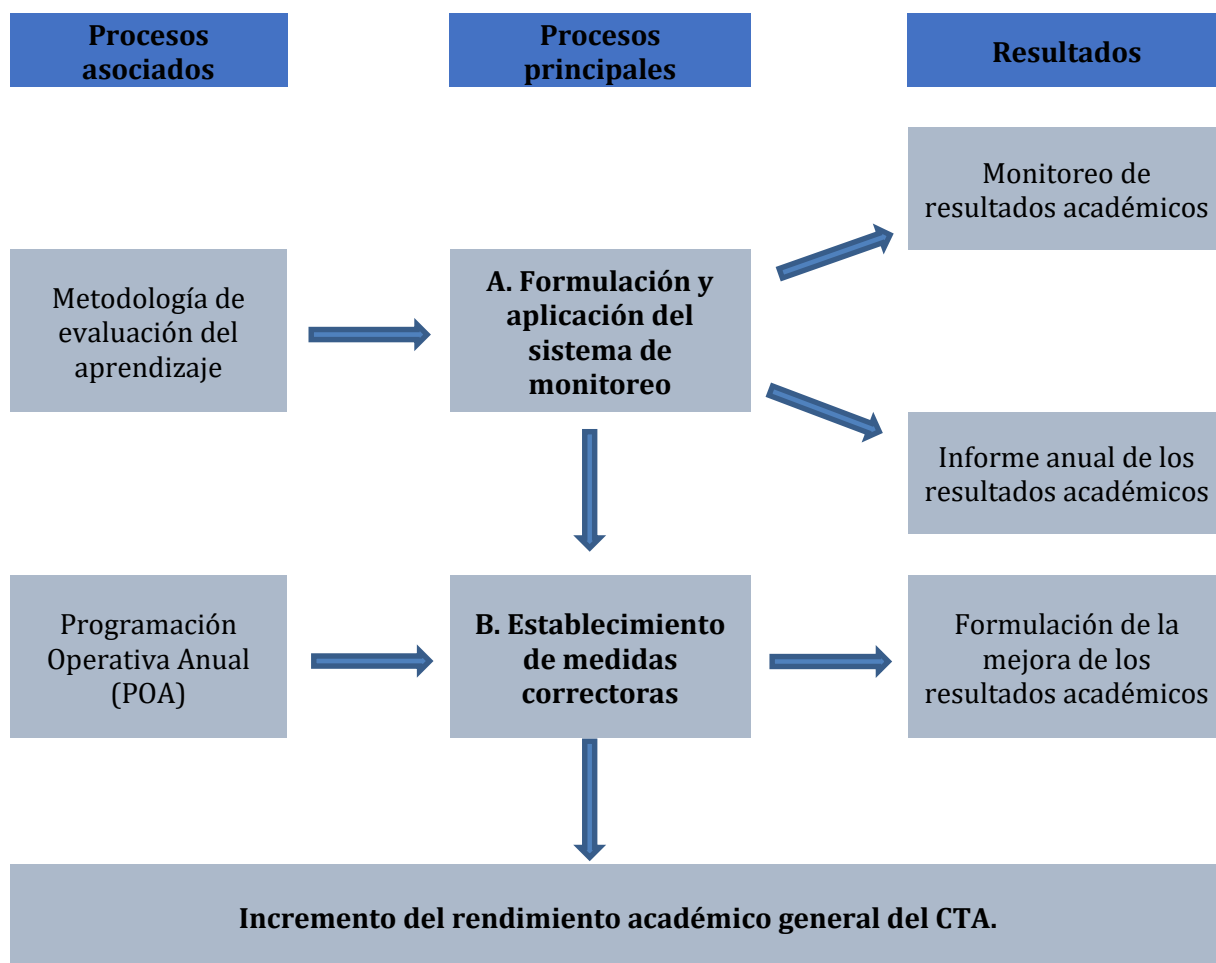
Procesos asociados

Procesos principales

Resultados

Monitoreo de resultados académicos

Metodología de evaluación del aprendizaje

A. Formulación y aplicación del sistema de monitoreo

Informe anual de los resultados académicos

Programación Operativa Anual (POA)

B. Establecimiento de medidas correctoras

Formulación de la mejora de los resultados académicos

Incremento del rendimiento académico general del CTA.